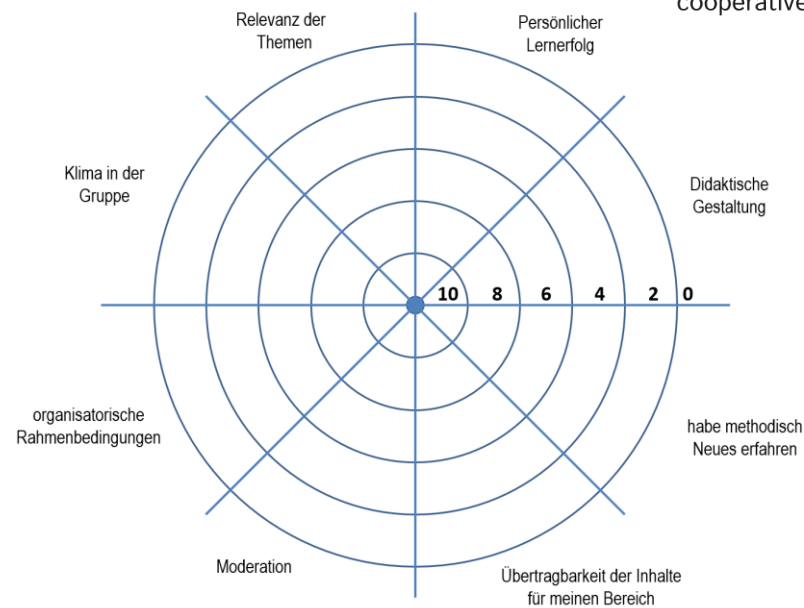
cooperative

Relevanz der Themen

Persönlicher Lernerfolg

Klima in der Gruppe

Didaktische Gestaltung

10 8 6 4 2 0

organisatorische Rahmenbedingungen

habe methodisch Neues erfahren

Moderation

Übertragbarkeit der Inhalte für meinen Bereich